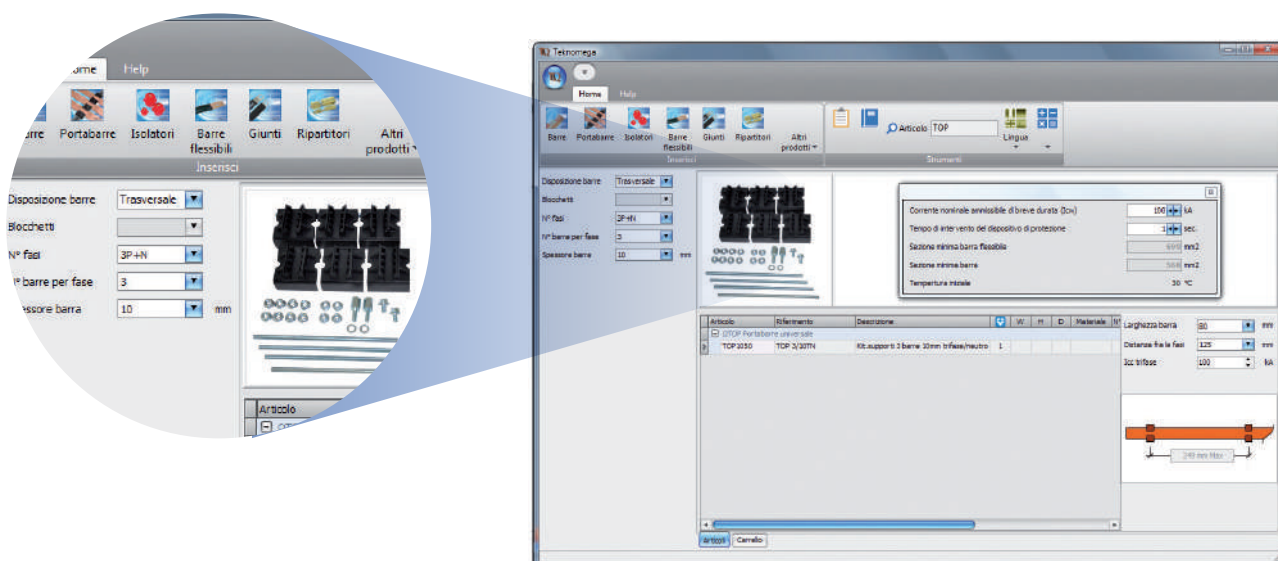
ome Help

rre Portabarre Isolatori Barre flessibili Giunti Ripartitori Altri prodotti

Inserisci

Disposizione barre Trasversale
Blocchetti
N° fasi 3P+N
° barre per fase 3
essore barra 10 mm

Articolo

Teknomega

Home Help

Barre Portabarre Isolatori Barre flessibili Giunti Ripartitori Altri prodotti

Inserisci

Articolo TOP

Lingua

Strumenti

Disposizione barre Trasversale
Blocchetti
N° fasi 3P+N
N° barre per fase 3
Spessore barre 10 mm

Corrente nominale ammissibile di breve durata (Icw) 100 kA
Tempo di intervento del dispositivo di protezione 1 sec.
Sezione minima barra flessibile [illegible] mm2
Sezione minima barre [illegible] mm2
Temperatura iniziale 30 °C

| Articolo | Riferimento | Descrizione | | W | H | D | Materiale | N° |
|---|---|---|---|---|---|---|---|---|
| OTOP Portabarre universale | | | | | | | | |
| TOP1050 | TOP 3/10TN | Kit supporti 3 barre 10mm trifase/neutro | 1 | | | | | |

Larghezza barra 80 mm
Distanza fra le fasi 125 mm
Icc trifase 100 kA

249 mm Max

Articoli Carrello